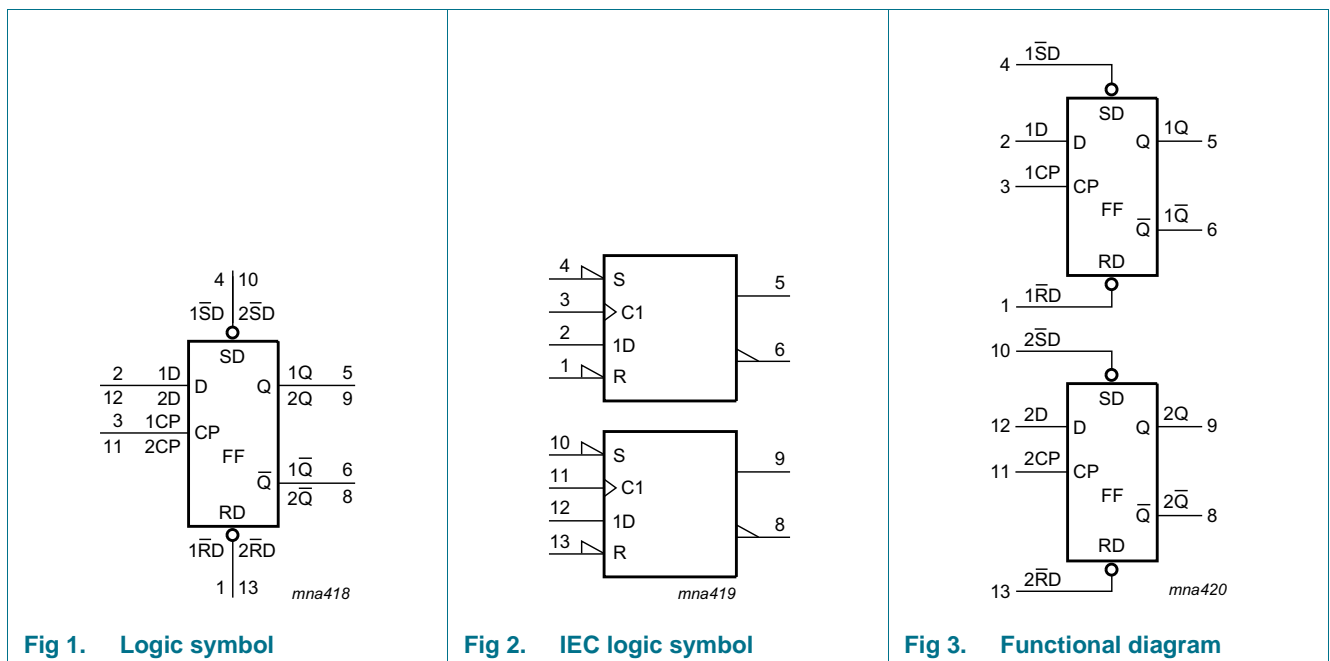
4 10

$1\overline{SD}$ $2\overline{SD}$

SD

2 1D D Q 1Q 5

12 2D 2Q 9

3 1CP CP

11 2CP

FF

$\overline{Q}$ $1\overline{Q}$ 6

$2\overline{Q}$ 8

RD

$1\overline{RD}$ $2\overline{RD}$

1 13

mna418

Fig 1. Logic symbol

4 S

3 C1 5

2 1D

1 R 6

10 S

11 C1 9

12 1D

13 R 8

mna419

Fig 2. IEC logic symbol

4 $1\overline{SD}$

SD

2 1D D Q 1Q 5

3 1CP CP

FF

$\overline{Q}$ $1\overline{Q}$ 6

RD

1 $1\overline{RD}$

10 $2\overline{SD}$

SD

12 2D D Q 2Q 9

11 2CP CP

FF

$\overline{Q}$ $2\overline{Q}$ 8

RD

13 $2\overline{RD}$

mna420

Fig 3. Functional diagram